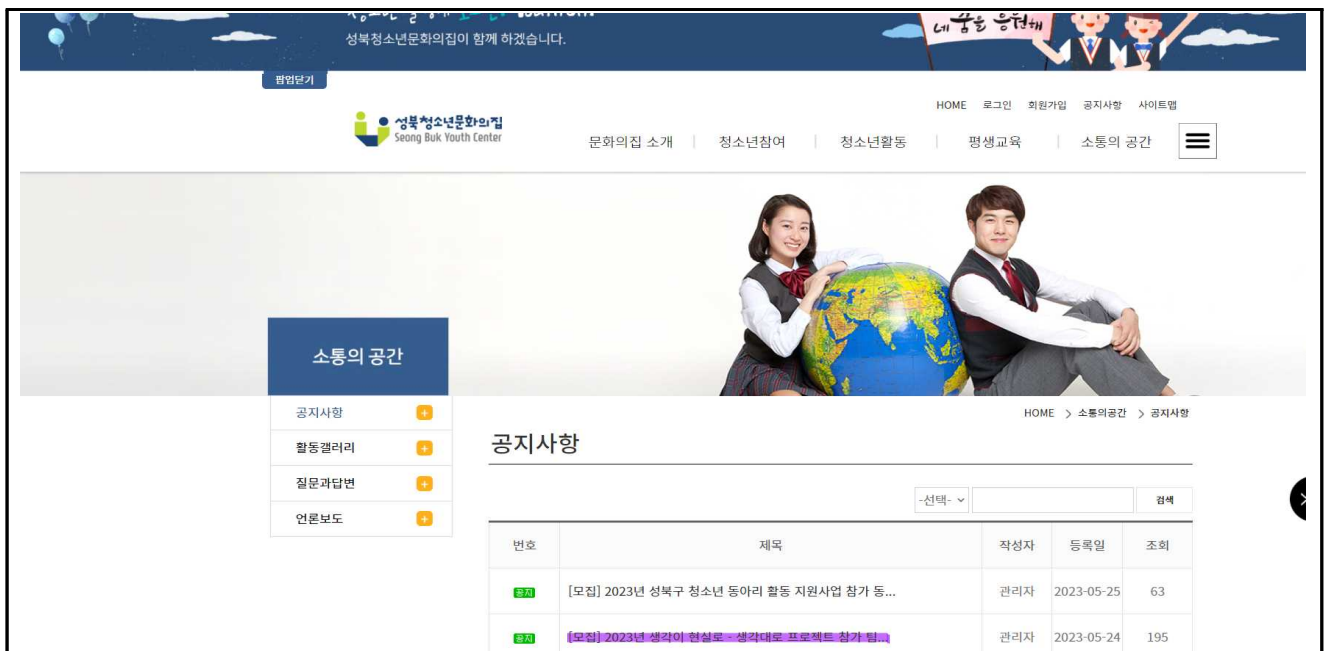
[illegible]
성북청소년문화의집이 함께 하겠습니다.

네 꿈을 응원해

팝업닫기

HOME 로그인 회원가입 공지사항 사이트맵

성북청소년문화의집
Seong Buk Youth Center

문화의집 소개 | 청소년참여 | 청소년활동 | 평생교육 | 소통의 공간

소통의 공간

공지사항
활동갤러리
질문과답변
언론보도

HOME > 소통의공간 > 공지사항

공지사항

-선택- 검색

| 번호 | 제목 | 작성자 | 등록일 | 조회 |
|---|---|---|---|---|
| 공지 | [모집] 2023년 성북구 청소년 동아리 활동 지원사업 참가 동... | 관리자 | 2023-05-25 | 63 |
| 공지 | [모집] 2023년 생각이 현실로 - 생각대로 프로젝트 참가 팀... | 관리자 | 2023-05-24 | 195 |